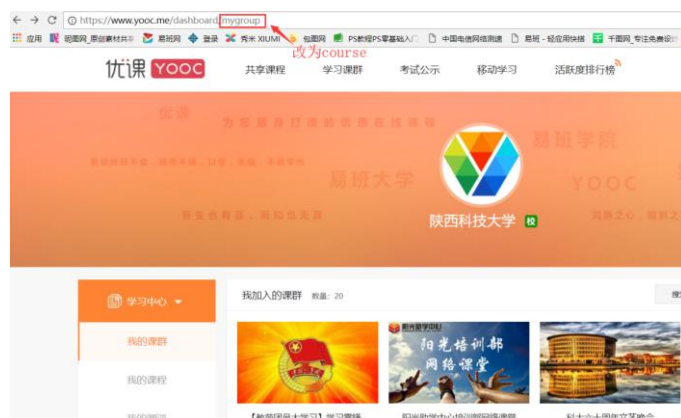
← → C ⓘ https://www.yooc.me/dashboard/mygroup
应用 昵图网_原创素材共享 易班网 登录 秀米 XIUMI 包图网 PS教程PS零基础入门 中国电信网络测速 易班 - 轻应用快搭 千图网_专注免费设计

改为course

优课 YOOC 共享课程 学习课群 考试公示 移动学习 活跃度排行榜

优课
为高等学校打造的优质在线课程
易班学院
易班大学
YOOC
陕西科技大学 校

学习中心
我的课群
我的课程
我加入的课群 数量：20
阳光培训部
网络课堂
阳光培训部
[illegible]